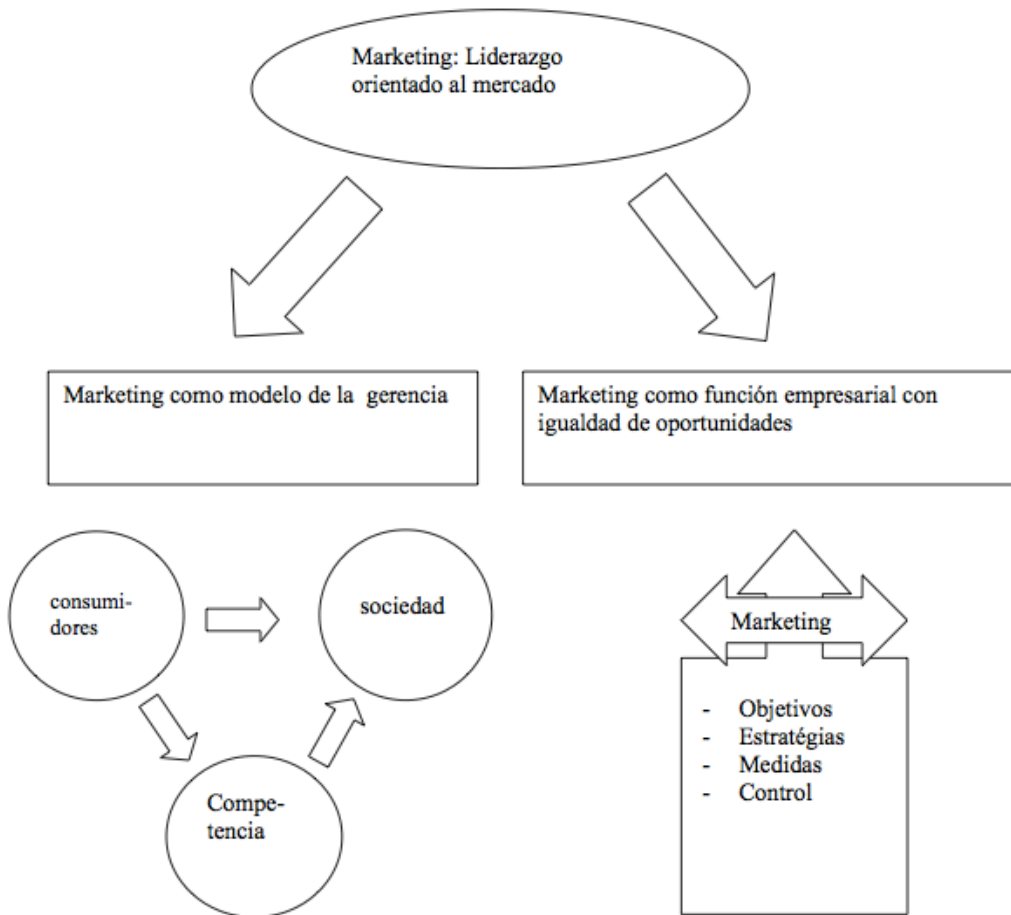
Marketing: Liderazgo orientado al mercado

Marketing como modelo de la gerencia

Marketing como función empresarial con igualdad de oportunidades

consumidores

sociedad

Competencia

Marketing

- Objetivos
- Estratégias
- Medidas
- Control